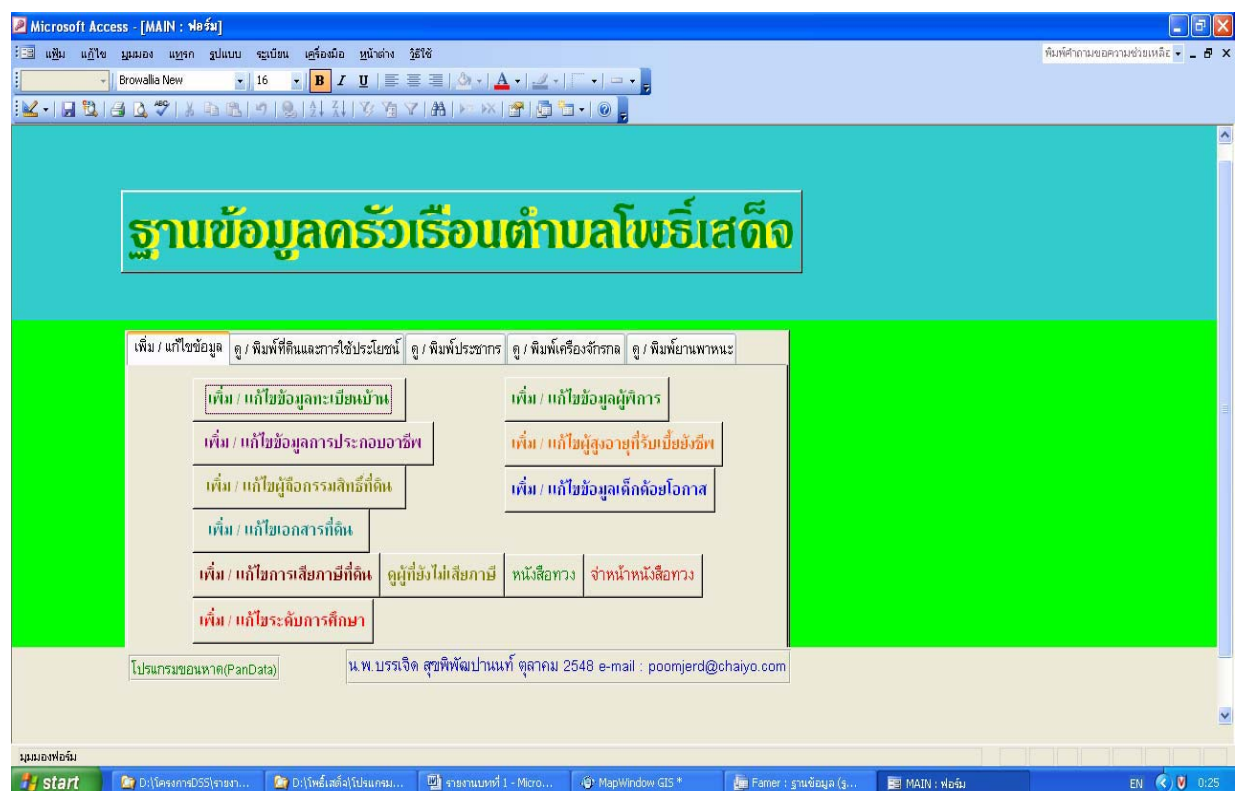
Microsoft Access - [MAIN : ฟอร์ม]

แฟ้ม แก้ไข มุมมอง แทรก รูปแบบ ระเบียน เครื่องมือ หน้าต่าง วิธีใช้

พิมพ์คำถามขอความช่วยเหลือ

Browallia New 16

B I U

ฐานข้อมูลครัวเรือนตำบลโพธิ์เสด็จ

เพิ่ม / แก้ไขข้อมูล | ดู / พิมพ์ที่ดินและการใช้ประโยชน์ | ดู / พิมพ์ประชากร | ดู / พิมพ์เครื่องจักรกล | ดู / พิมพ์ยานพาหนะ

เพิ่ม / แก้ไขข้อมูลทะเบียนบ้าน

เพิ่ม / แก้ไขข้อมูลผู้พิการ

เพิ่ม / แก้ไขข้อมูลการประกอบอาชีพ

เพิ่ม / แก้ไขผู้สูงอายุที่รับเบี้ยยังชีพ

เพิ่ม / แก้ไขผู้ถือกรรมสิทธิ์ที่ดิน

เพิ่ม / แก้ไขข้อมูลเด็กด้อยโอกาส

เพิ่ม / แก้ไขเอกสารที่ดิน

เพิ่ม / แก้ไขการเสียภาษีที่ดิน

ดูผู้ที่ยังไม่เสียภาษี

หนังสือทวง

จ่าหน้าหนังสือทวง

เพิ่ม / แก้ไขระดับการศึกษา

โปรแกรมขอนหาด(PanData)

น.พ.บรรเจิด สุขพิพัฒปานนท์ ตุลาคม 2548 e-mail : poomjerd@chaiyo.com

มุมมองฟอร์ม

start

D:\โครงการDSS\รายงา...

D:\โพธิ์เสด็จ\โปรแกรม...

รายงานบทที่ 1 - Micro...

MapWindow GIS *

Famer : ฐานข้อมูล (ร...

MAIN : ฟอร์ม

EN 0:25